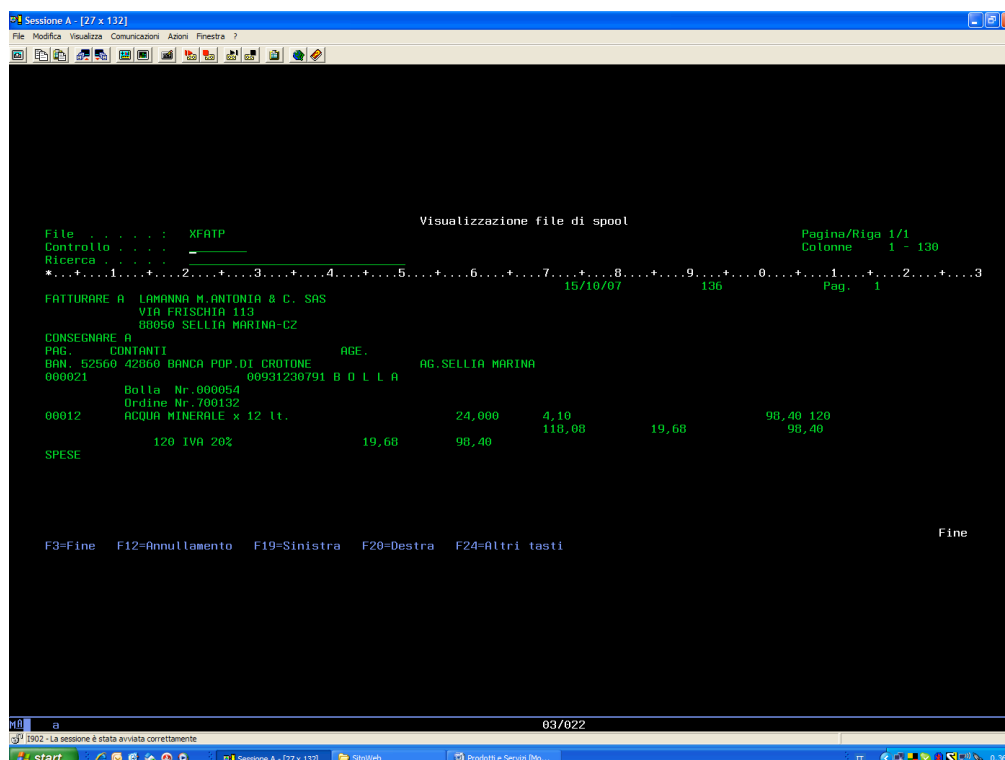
Sessione A - [27 x 132]
File Modifica Visualizza Comunicazioni Azioni Finestra ?

Visualizzazione file di spool
File . . . . . : XFATP
Pagina/Riga 1/1
Controllo . . . .
Colonne 1 - 130
Ricerca . . . . .
*...+....1....+....2....+....3....+....4....+....5....+....6....+....7....+....8....+....9....+....0....+....1....+....2....+....3
15/10/07 136 Pag. 1
FATTURARE A LAMANNA M.ANTONIA & C. SAS
VIA FRISCHIA 113
88050 SELLIA MARINA-CZ
CONSEGNARE A
PAG. CONTANTI AGE.
BAN. 52560 42860 BANCA POP.DI CROTONE AG.SELLIA MARINA
000021 00931230791 B O L L A
Bolla Nr.000054
Ordine Nr.700132
00012 ACQUA MINERALE x 12 lt. 24,000 4,10 98,40 120
118,08 19,68 98,40
120 IVA 20% 19,68 98,40
SPESE

Fine
F3=Fine F12=Annullamento F19=Sinistra F20=Destra F24=Altri tasti

MA a 03/022
I902 - La sessione è stata avviata correttamente
start Sessione A - [27 x 132] SitoWeb Prodotti e Servizi [Mo...